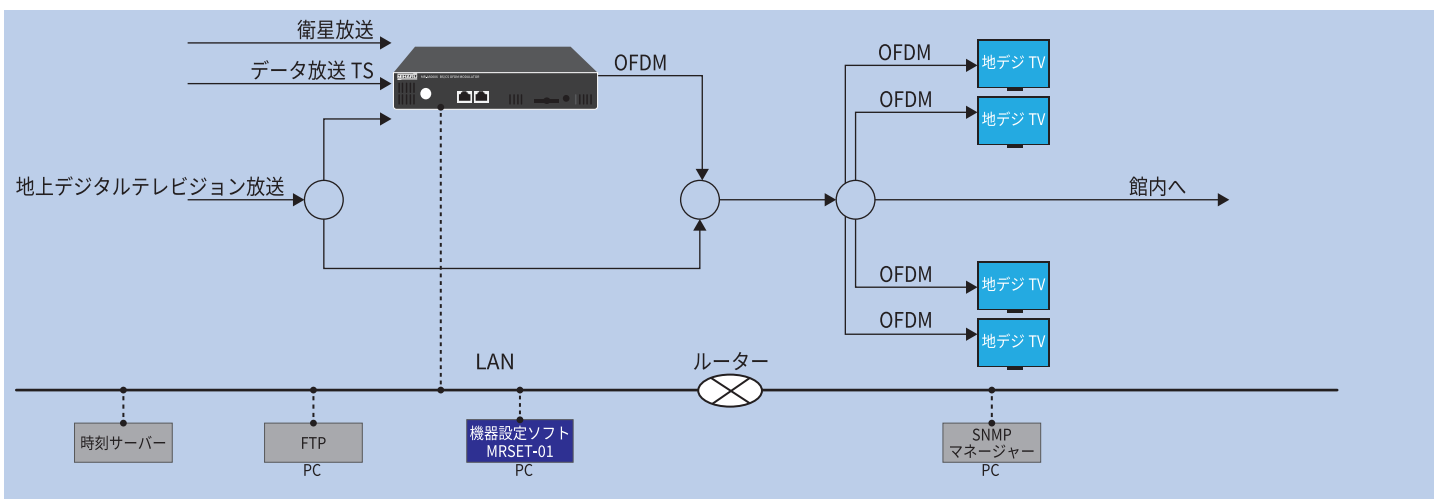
衛星放送

データ放送 TS

地上デジタルテレビジョン放送

OFDM

OFDM

地デジ TV

OFDM

地デジ TV

館内へ

OFDM

地デジ TV

OFDM

地デジ TV

LAN

ルーター

時刻サーバー

FTP
PC

機器設定ソフト
MRSET-01
PC

SNMP
マネージャー
PC